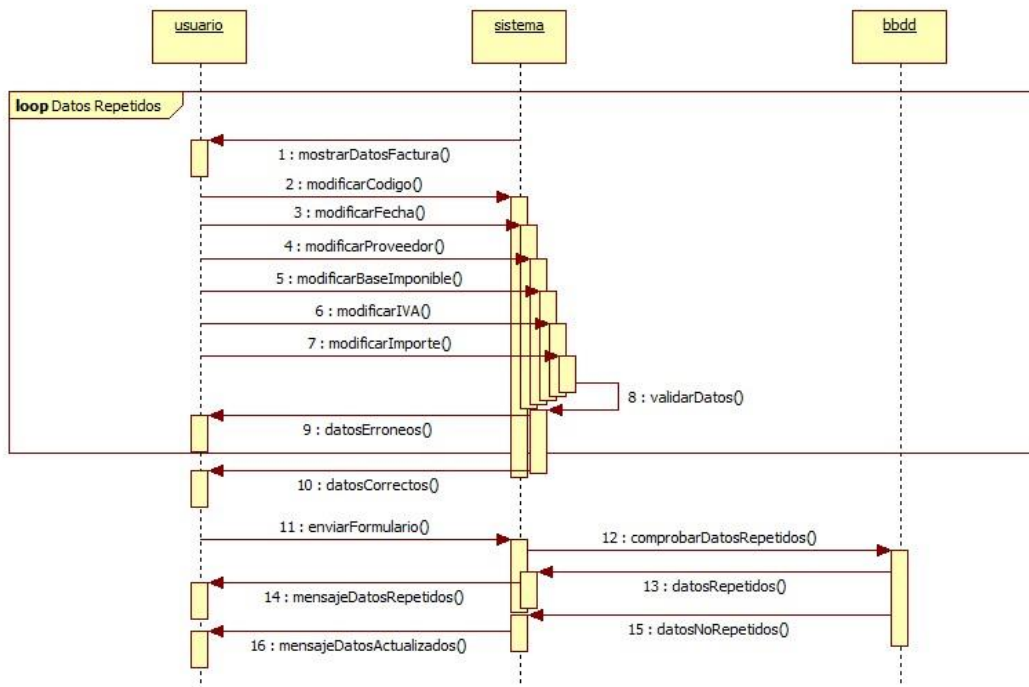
usuario

sistema

bbdd

loop Datos Repetidos

1 : mostrarDatosFactura()

2 : modificarCodigo()

3 : modificarFecha()

4 : modificarProveedor()

5 : modificarBaseImponible()

6 : modificarIVA()

7 : modificarImporte()

8 : validarDatos()

9 : datosErroneos()

10 : datosCorrectos()

11 : enviarFormulario()

12 : comprobarDatosRepetidos()

13 : datosRepetidos()

14 : mensajeDatosRepetidos()

15 : datosNoRepetidos()

16 : mensajeDatosActualizados()